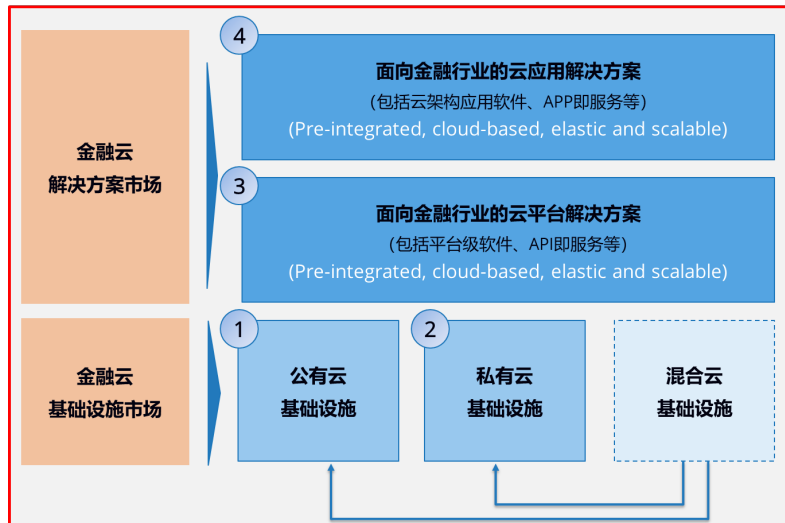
金融云
解决方案市场

4
面向金融行业的云应用解决方案
(包括云架构应用软件、APP即服务等)
(Pre-integrated, cloud-based, elastic and scalable)

3
面向金融行业的云平台解决方案
(包括平台级软件、API即服务等)
(Pre-integrated, cloud-based, elastic and scalable)

金融云
基础设施市场

1
公有云
基础设施

2
私有云
基础设施

混合云
基础设施